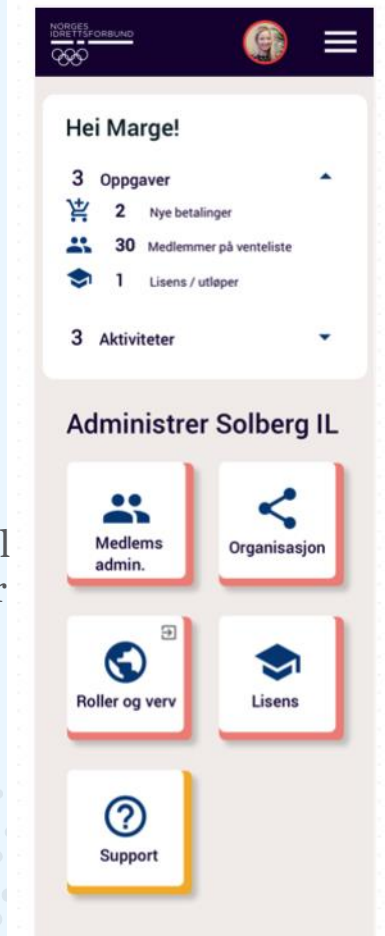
NORGES IDRETTSFORBUND

Hei Marge!

3 Oppgaver

2 Nye betalinger

30 Medlemmer på venteliste

1 Lisens / utløper

3 Aktiviteter

Administrer Solberg IL

Medlems admin.

Organisasjon

Roller og verv

Lisens

Support

l
r